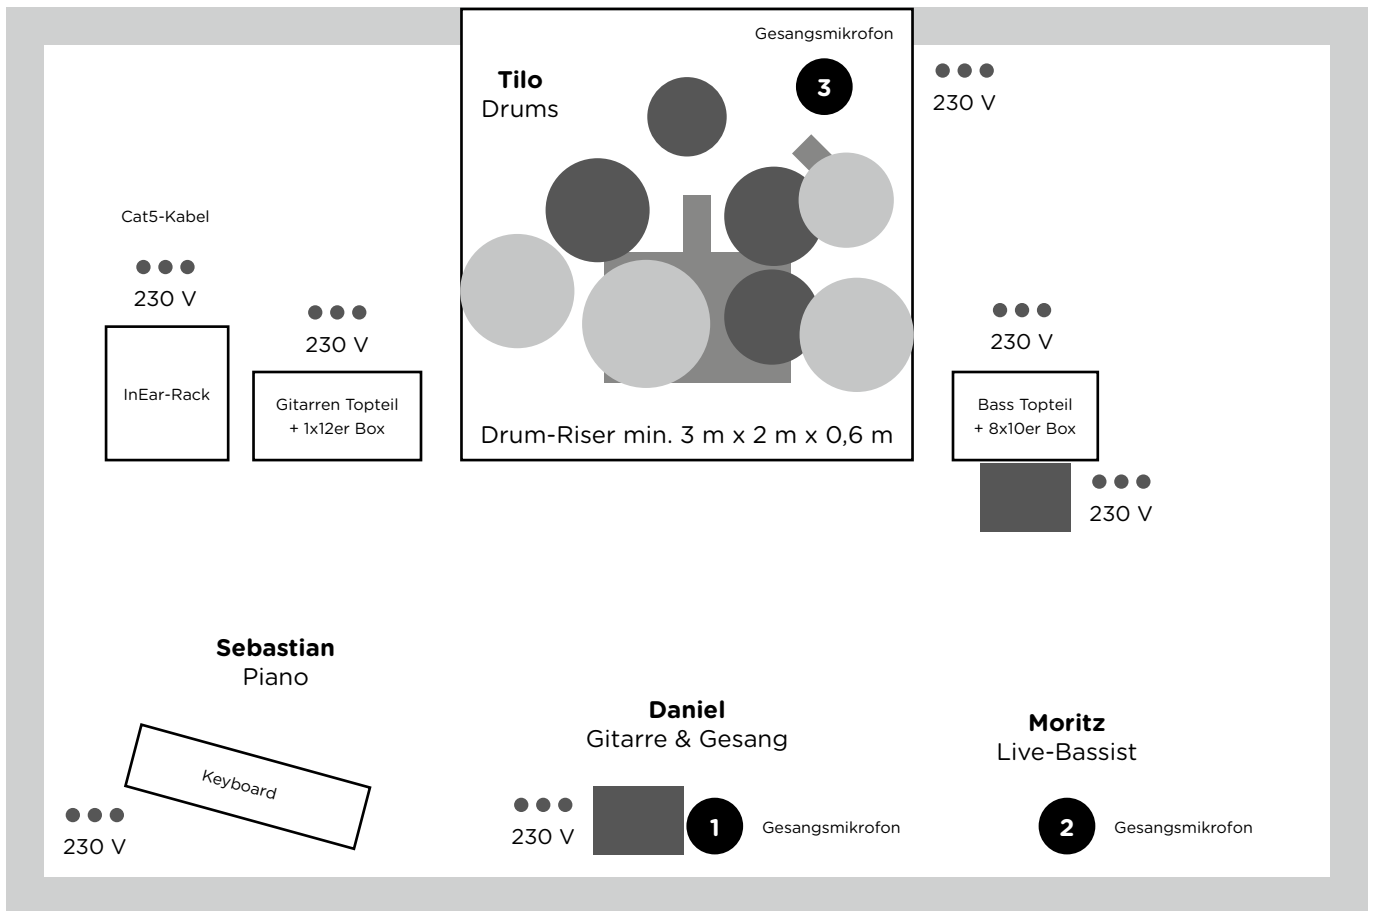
Gesangsmikrofon

3

Tilo
Drums

230 V

Cat5-Kabel

230 V

230 V

InEar-Rack

Gitarren Topteil
+ 1x12er Box

Drum-Riser min. 3 m x 2 m x 0,6 m

230 V

Bass Topteil
+ 8x10er Box

230 V

Sebastian
Piano

Keyboard

230 V

Daniel
Gitarre & Gesang

230 V

1

Gesangsmikrofon

Moritz
Live-Bassist

2

Gesangsmikrofon